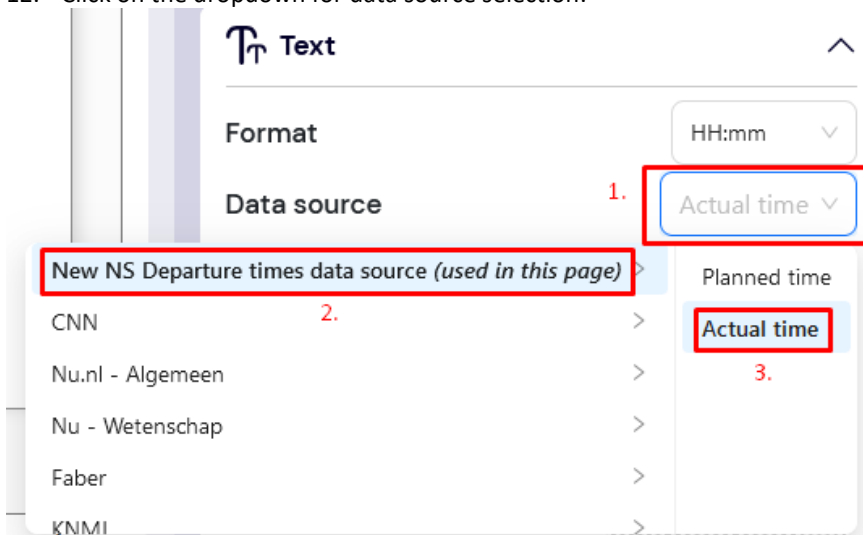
12. Click on the dropdown for data source selection.

Text

Format HH:mm

Data source 1. Actual time

New NS Departure times data source *(used in this page)*

2.

CNN

Nu.nl - Algemeen

Nu - Wetenschap

Faber

KNMI

Planned time

Actual time

3.